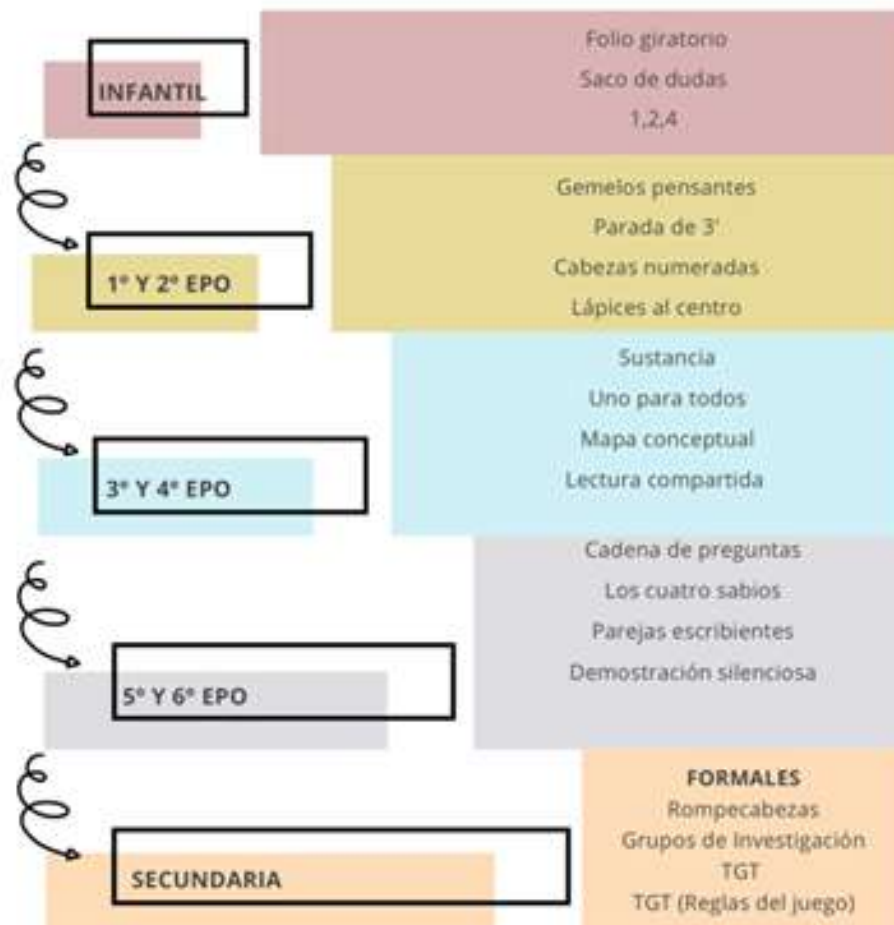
INFANTIL

Folio giratorio
Saco de dudas
1,2,4

1º Y 2º EPO

Gemelos pensantes
Parada de 3'
Cabezas numeradas
Lápices al centro

3º Y 4º EPO

Sustancia
Uno para todos
Mapa conceptual
Lectura compartida

5º Y 6º EPO

Cadena de preguntas
Los cuatro sabios
Parejas escribientes
Demostración silenciosa

SECUNDARIA

FORMALES
Rompecabezas
Grupos de Investigación
TGT
TGT (Reglas del juego)